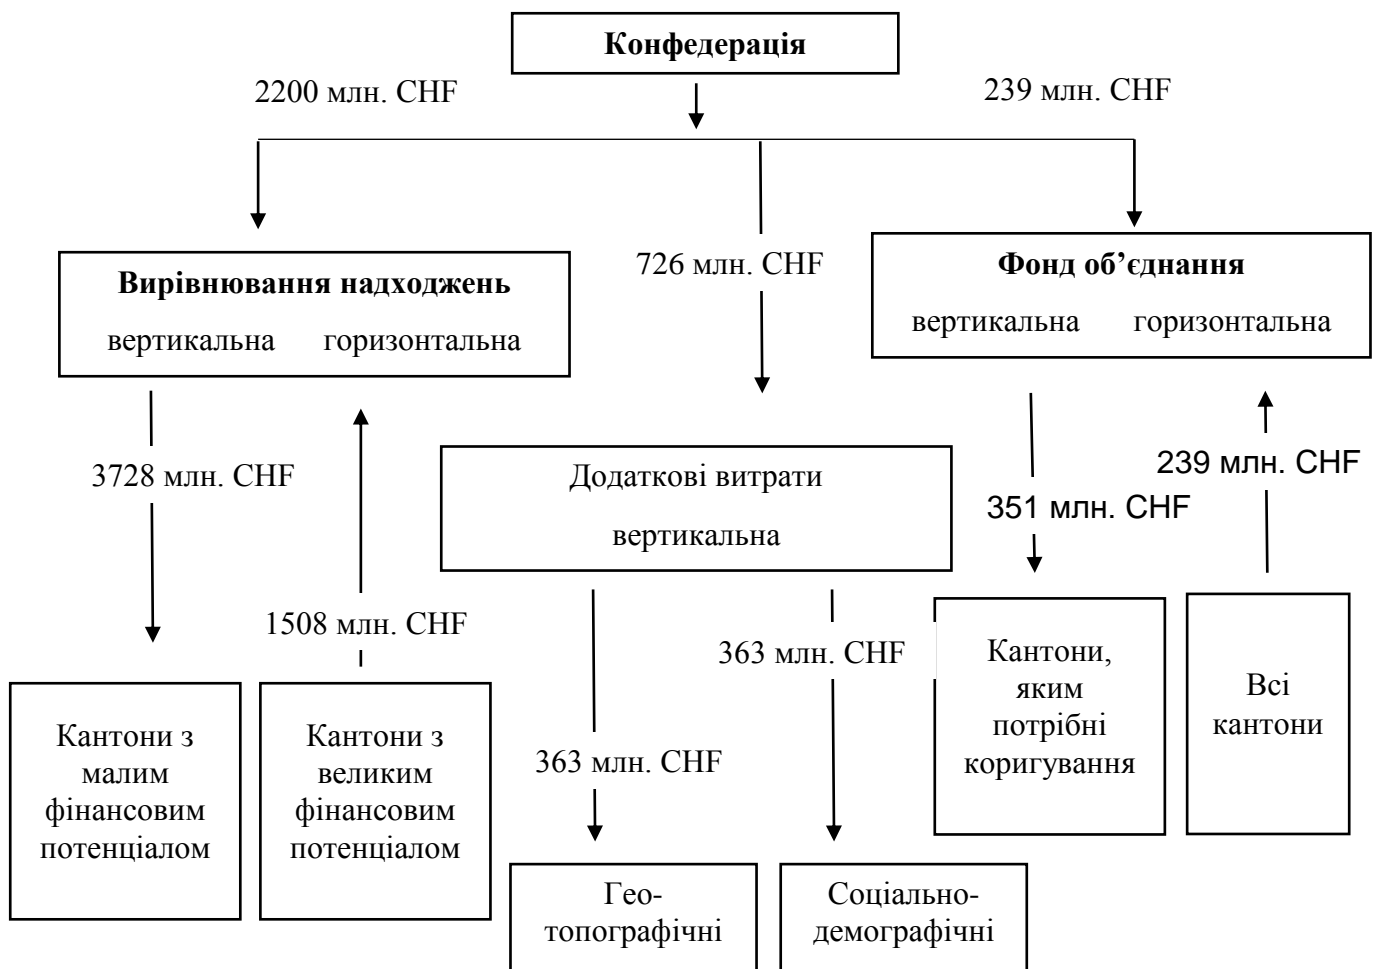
Конфедерація

2200 млн. CHF

239 млн. CHF

Вирівнювання надходжень

вертикальна горизонтальна

726 млн. CHF

Фонд об'єднання

вертикальна горизонтальна

3728 млн. CHF

Додаткові витрати

вертикальна

239 млн. CHF

351 млн. CHF

1508 млн. CHF

363 млн. CHF

Кантони з малим фінансовим потенціалом

Кантони з великим фінансовим потенціалом

363 млн. CHF

Кантони, яким потрібні коригування

Всі кантони

Гео-топографічні

Соціально-демографічні